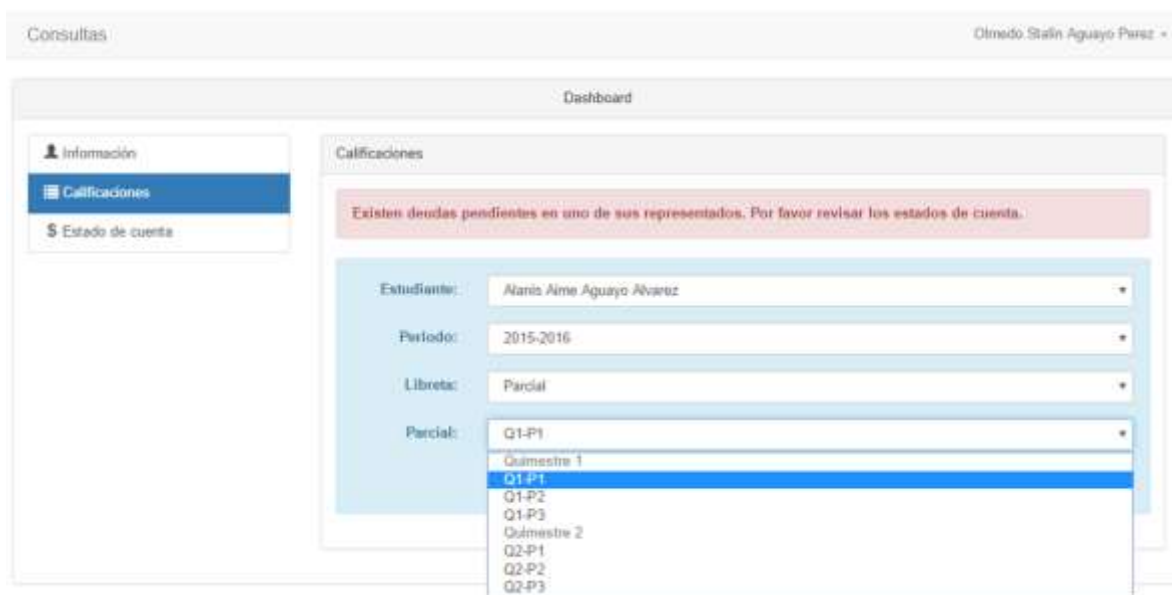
Consultas

Olmedo Stalin Aguayo Perez

Dashboard

Información

Calificaciones

$ Estado de cuenta

Calificaciones

Existen deudas pendientes en uno de sus representados. Por favor revisar los estados de cuenta.

Estudiante: Alanis Aime Aguayo Alvarez

Periodo: 2015-2016

Libreta: Parcial

Parcial: Q1-P1

Quimestre 1
Q1-P1
Q1-P2
Q1-P3
Quimestre 2
Q2-P1
Q2-P2
Q2-P3